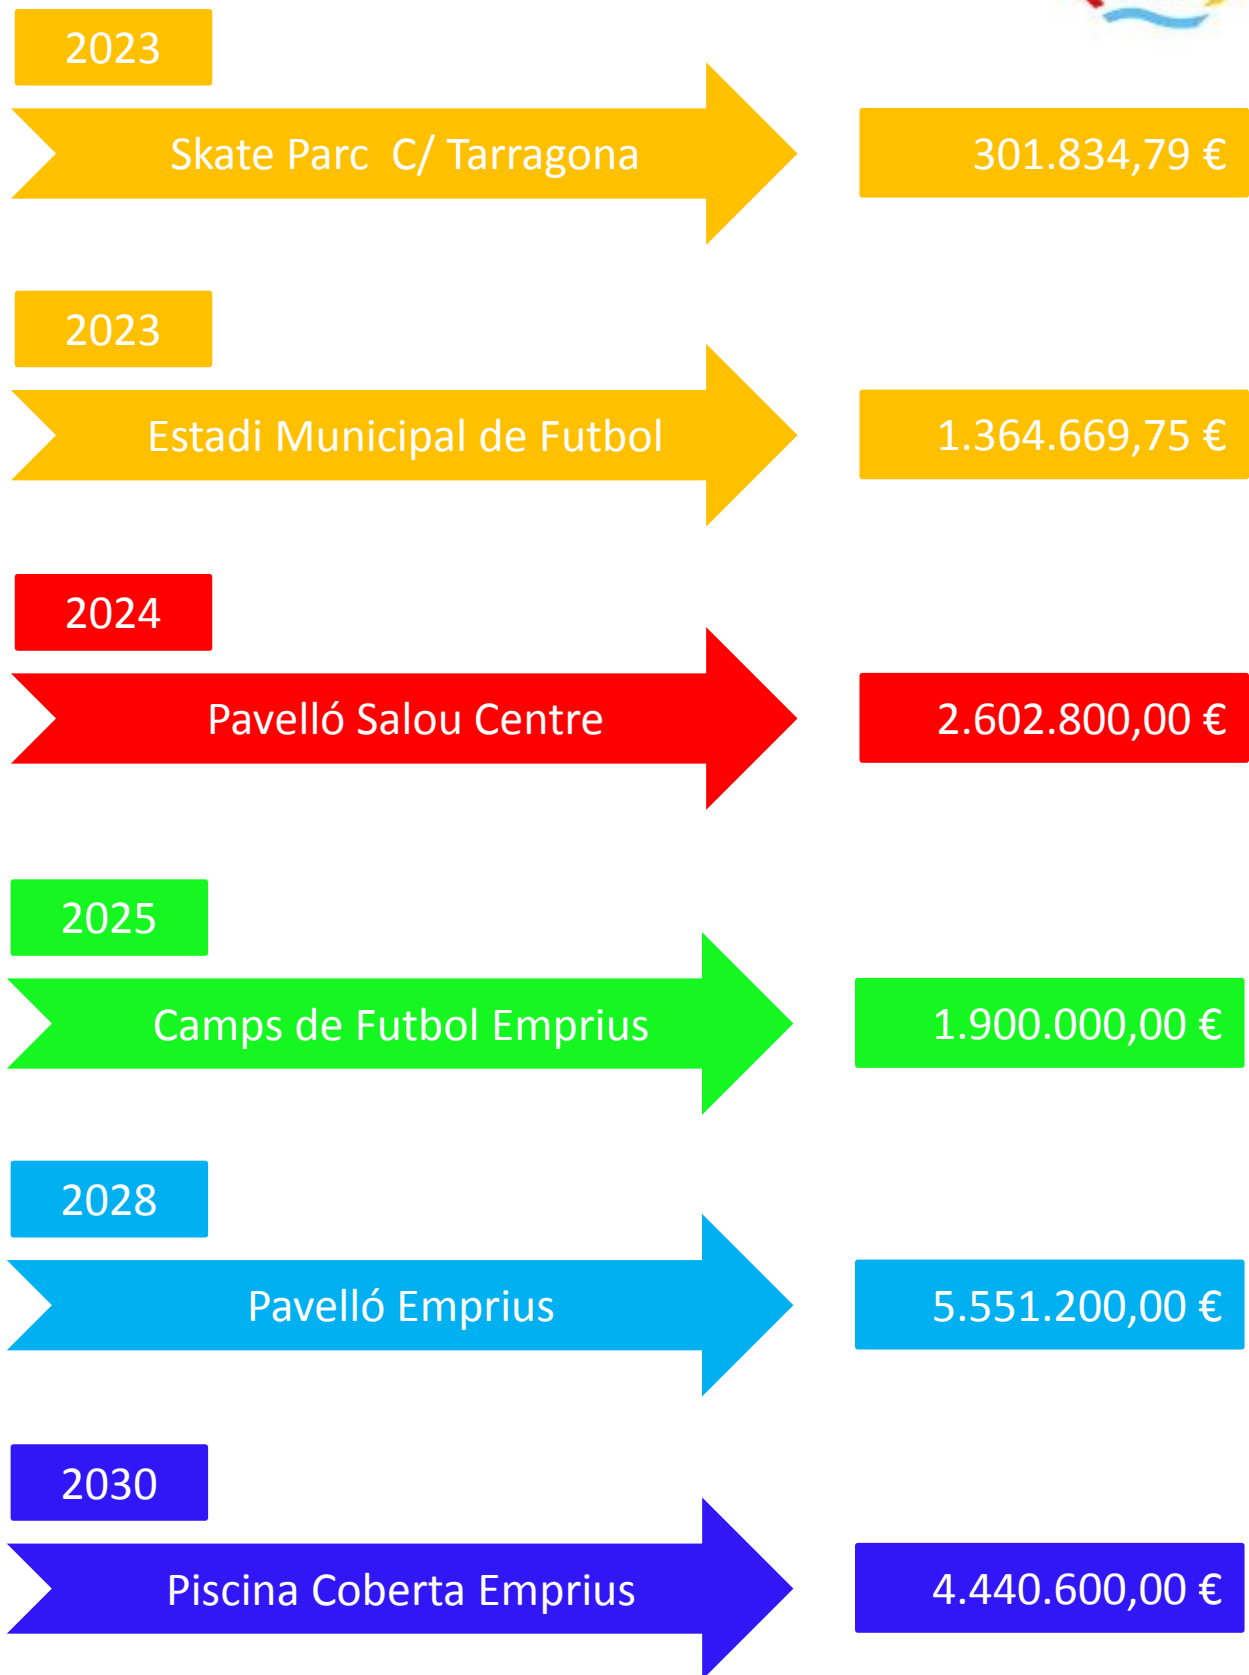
2023

Skate Parc  C/ Tarragona

301.834,79 €

2023

Estadi Municipal de Futbol

1.364.669,75 €

2024

Pavelló Salou Centre

2.602.800,00 €

2025

Camps de Futbol Emprius

1.900.000,00 €

2028

Pavelló Emprius

5.551.200,00 €

2030

Piscina Coberta Emprius

4.440.600,00 €